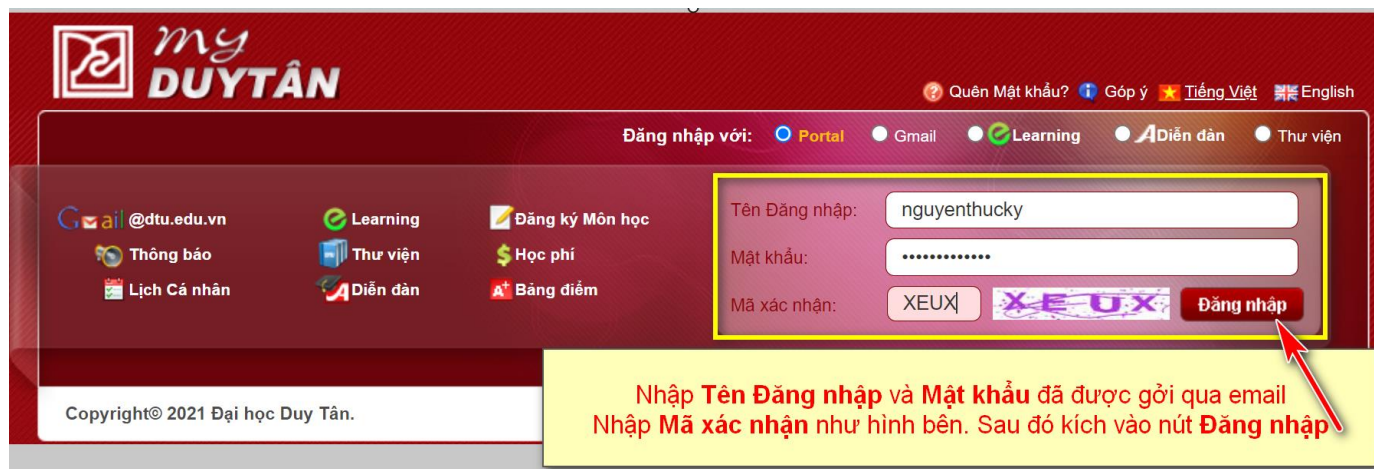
my DUYTÂN

Quên Mật khẩu? Góp ý Tiếng Việt English

Đăng nhập với: Portal Gmail Learning Diễn đàn Thư viện

Gmail @dtu.edu.vn
Learning
Đăng ký Môn học
Thông báo
Thư viện
Học phí
Lịch Cá nhân
Diễn đàn
Bảng điểm

Tên Đăng nhập: nguyenthucky
Mật khẩu: •••••••••••••
Mã xác nhận: XEUX XEUX Đăng nhập

Copyright© 2021 Đại học Duy Tân.

Nhập Tên Đăng nhập và Mật khẩu đã được gởi qua email
Nhập Mã xác nhận như hình bên. Sau đó kích vào nút Đăng nhập